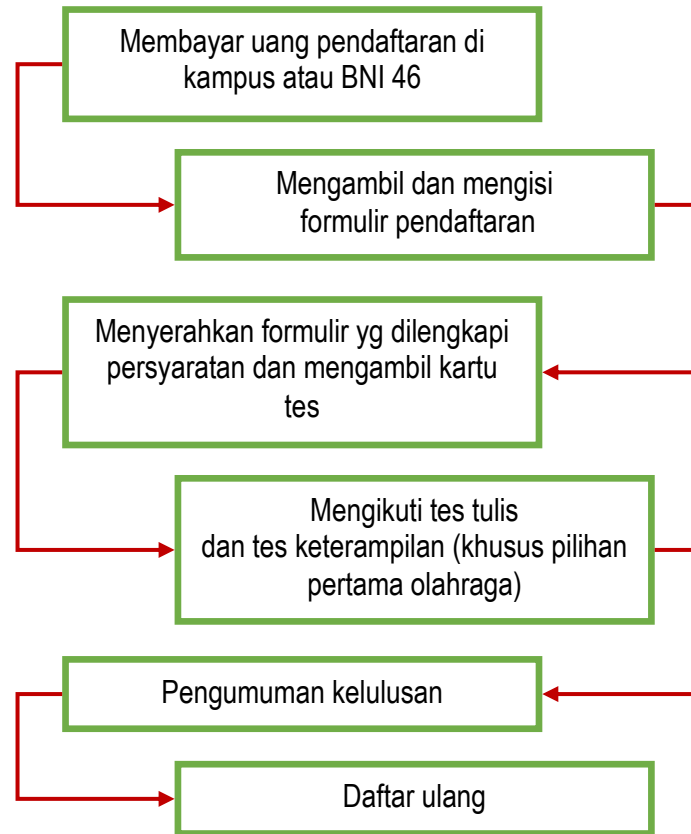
Membayar uang pendaftaran di kampus atau BNI 46

Mengambil dan mengisi formulir pendaftaran

Menyerahkan formulir yg dilengkapi persyaratan dan mengambil kartu tes

Mengikuti tes tulis dan tes keterampilan (khusus pilihan pertama olahraga)

Pengumuman kelulusan

Daftar ulang